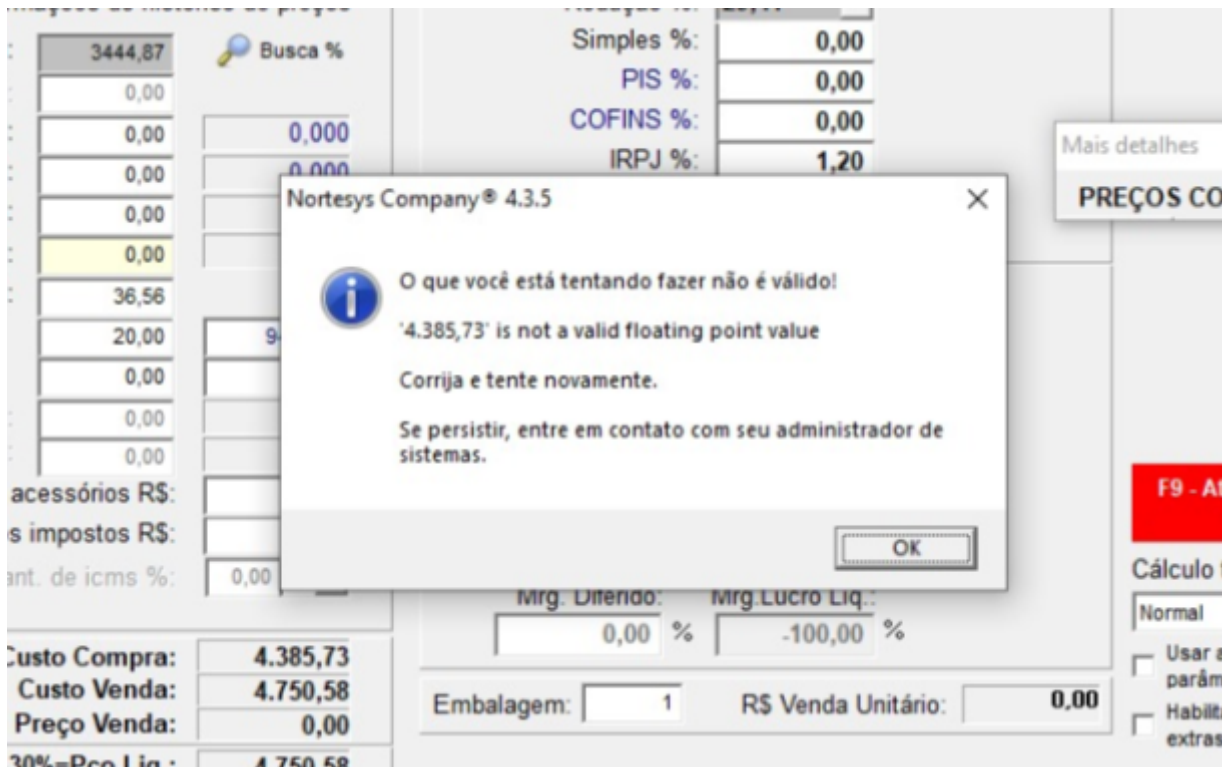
3444,87
Busca %
0,00
0,00
0,000
0,00
0,000
0,00
0,00
36,56
20,00
0,00
0,00
0,00
acessórios R$:
s impostos R$:
ant. de icms %:
0,00

Simples %: 0,00
PIS %: 0,00
COFINS %: 0,00
IRPJ %: 1,20

Mais detalhes
PREÇOS CO

Nortesys Company® 4.3.5

O que você está tentando fazer não é válido!

'4.385,73' is not a valid floating point value

Corrija e tente novamente.

Se persistir, entre em contato com seu administrador de sistemas.

OK

F9 - A

Cálculo

Normal

Usar a parâm

Habilit extras

Mrg. Diferido: 0,00 %
Mrg.Lucro Liq.: -100,00 %

Custo Compra: 4.385,73
Custo Venda: 4.750,58
Preço Venda: 0,00
30%=Pco Liq.: 4.750,58

Embalagem: 1
R$ Venda Unitário: 0,00